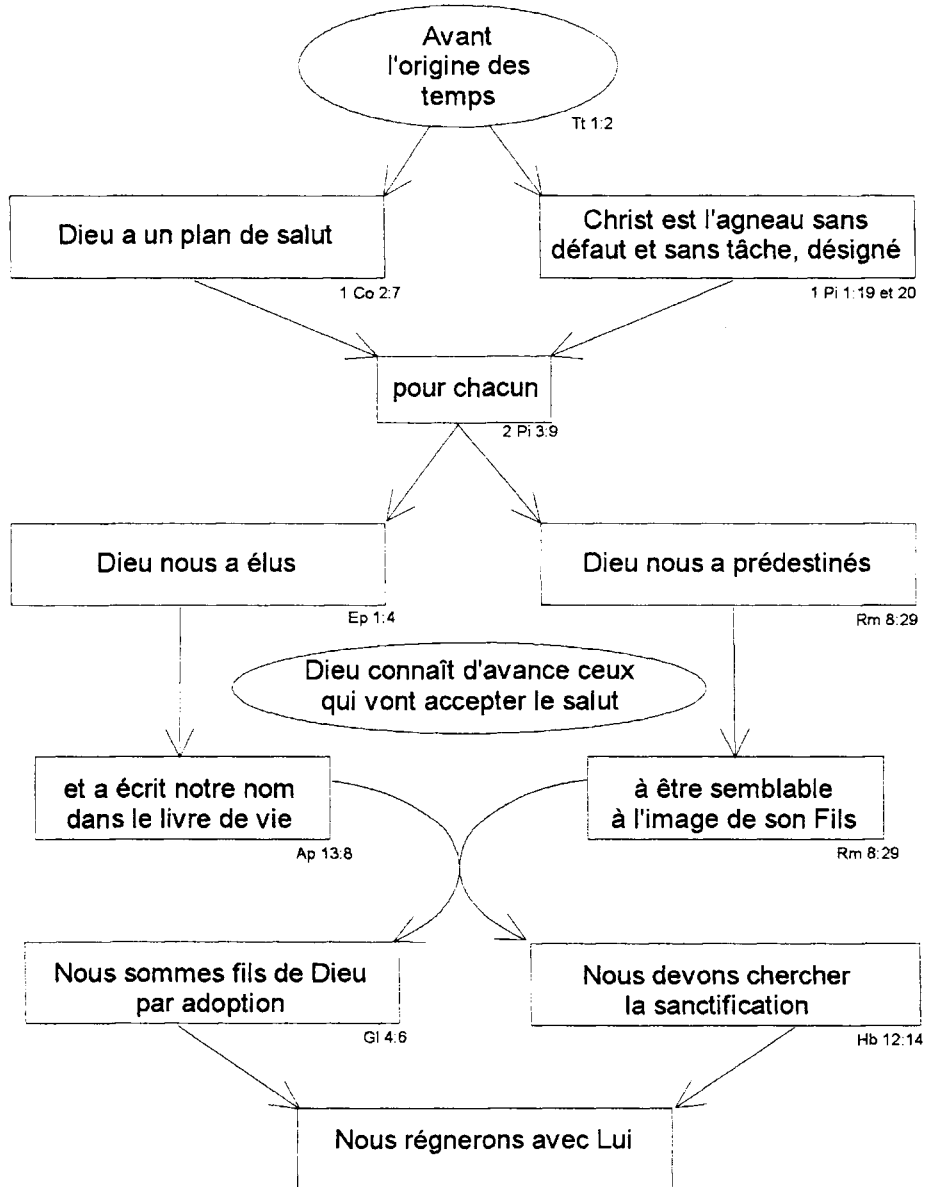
Avant l'origine des temps
Tt 1:2

Dieu a un plan de salut
1 Co 2:7

Christ est l'agneau sans défaut et sans tâche, désigné
1 Pi 1:19 et 20

pour chacun
2 Pi 3:9

Dieu nous a élus
Ep 1:4

Dieu nous a prédestinés
Rm 8:29

Dieu connaît d'avance ceux qui vont accepter le salut

et a écrit notre nom dans le livre de vie
Ap 13:8

à être semblable à l'image de son Fils
Rm 8:29

Nous sommes fils de Dieu par adoption
Gl 4:6

Nous devons chercher la sanctification
Hb 12:14

Nous régnerons avec Lui